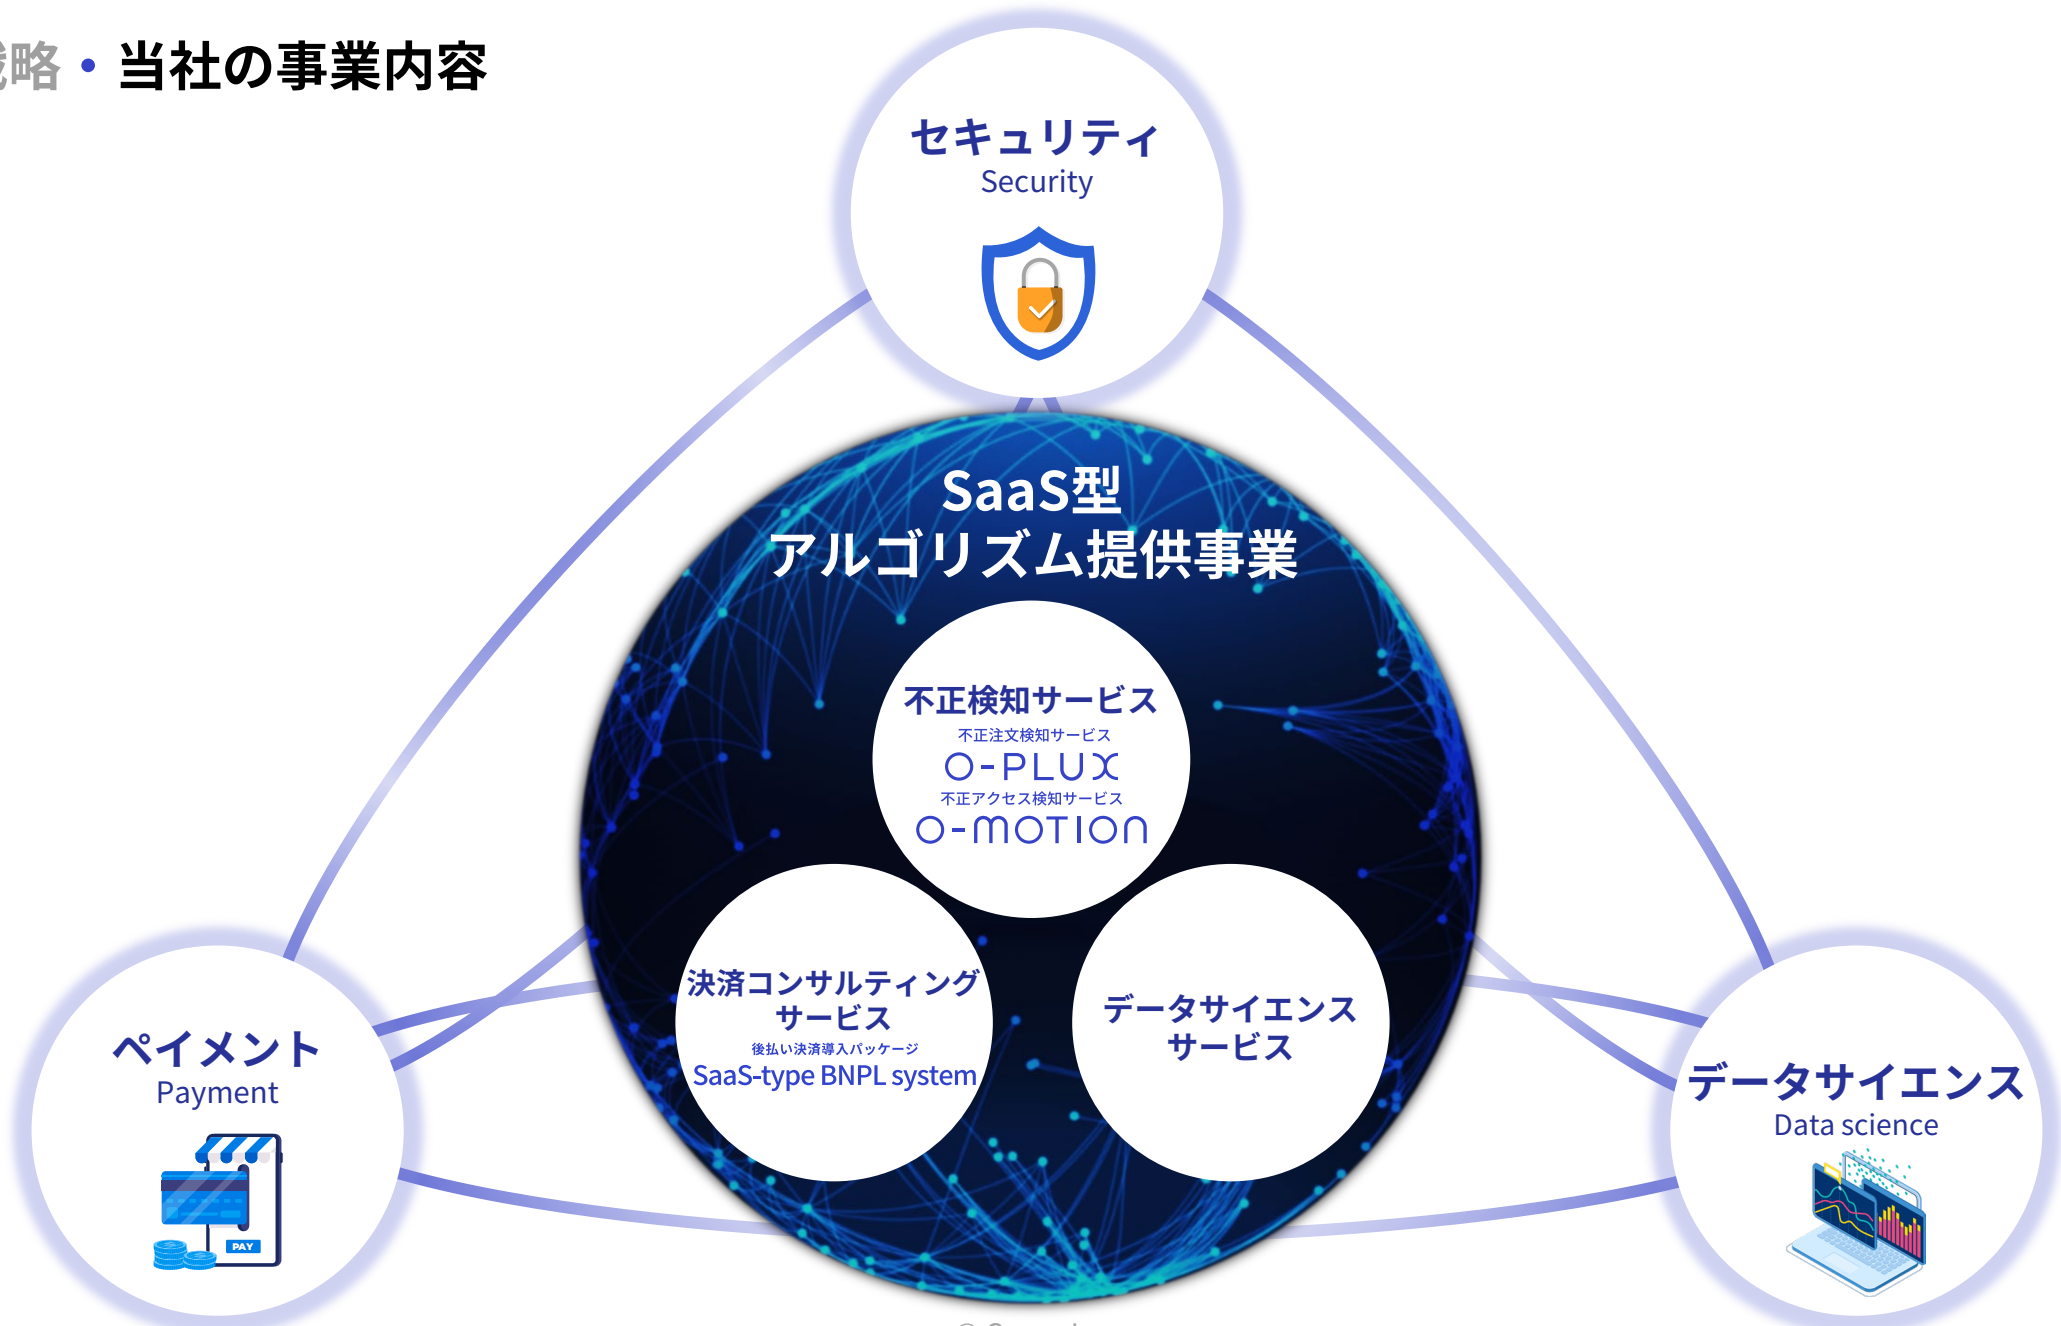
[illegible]略・当社の事業内容

セキュリティ
Security

SaaS型
アルゴリズム提供事業

不正検知サービス
不正注文検知サービス
O-PLUX
不正アクセス検知サービス
O-MOTION

決済コンサルティング
サービス
後払い決済導入パッケージ
SaaS-type BNPL system

データサイエンス
サービス

ペイメント
Payment

PAY

データサイエンス
Data science